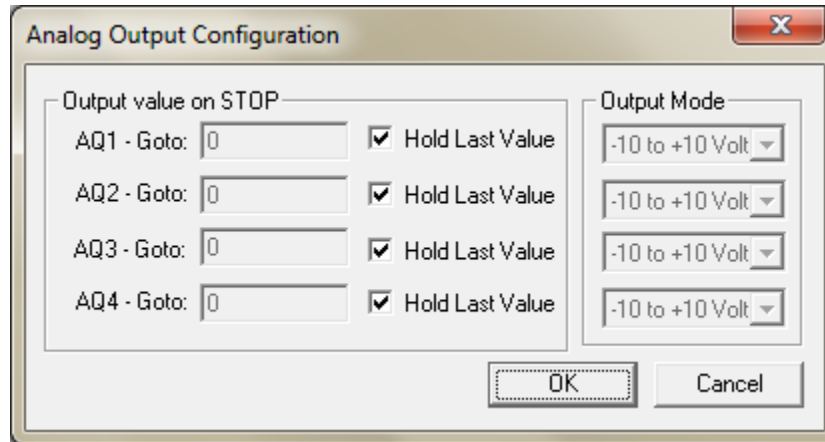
Analog Output Configuration

X

Output value on STOP

AQ1 - Goto: 0 Hold Last Value

AQ2 - Goto: 0 Hold Last Value

AQ3 - Goto: 0 Hold Last Value

AQ4 - Goto: 0 Hold Last Value

Output Mode

-10 to +10 Volt

-10 to +10 Volt

-10 to +10 Volt

-10 to +10 Volt

OK

Cancel